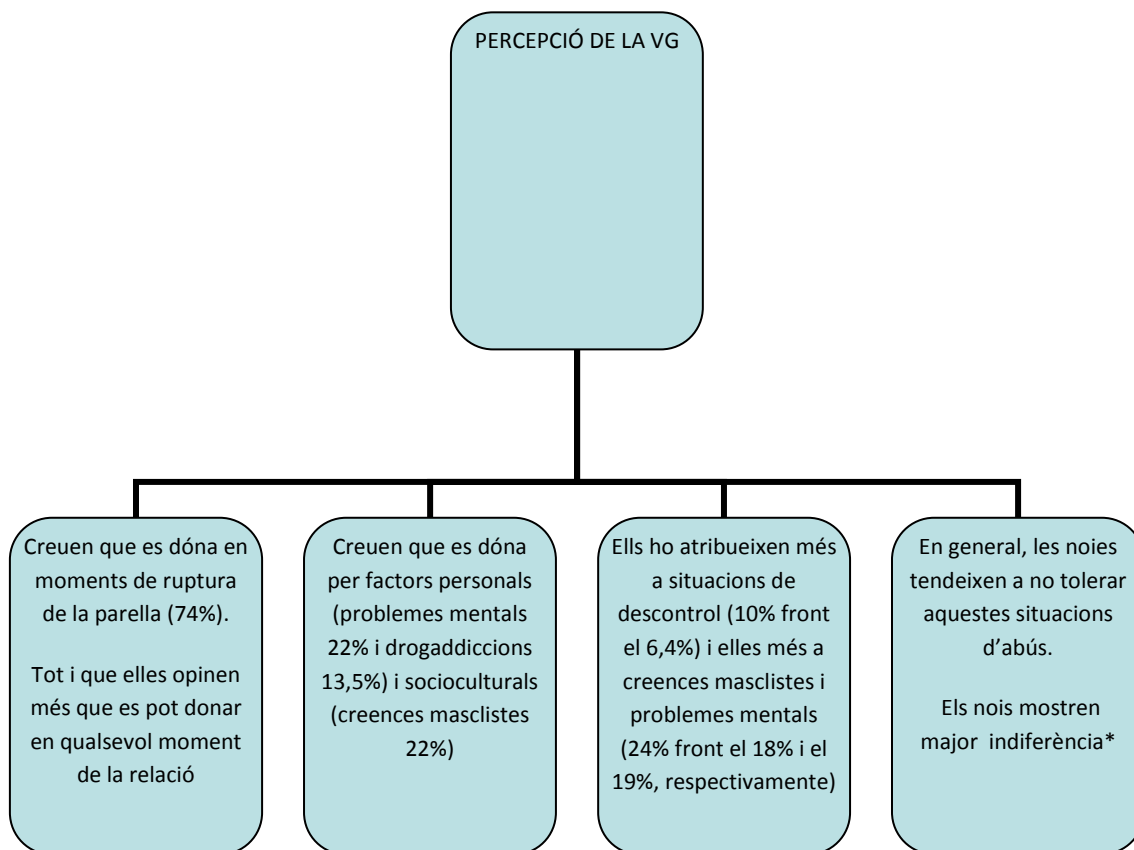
PERCEPCIÓ DE LA VG

Creuen que es dóna en moments de ruptura de la parella (74%).

Tot i que elles opinen més que es pot donar en qualsevol moment de la relació

Creuen que es dóna per factors personals (problemes mentals 22% i drogaddiccions 13,5%) i socioculturals (creences masclistes 22%)

Ells ho atribueixen més a situacions de descontrol (10% front el 6,4%) i elles més a creences masclistes i problemes mentals (24% front el 18% i el 19%, respectivamente)

En general, les noies tendeixen a no tolerar aquestes situacions d'abús.

Els nois mostren major indiferència*